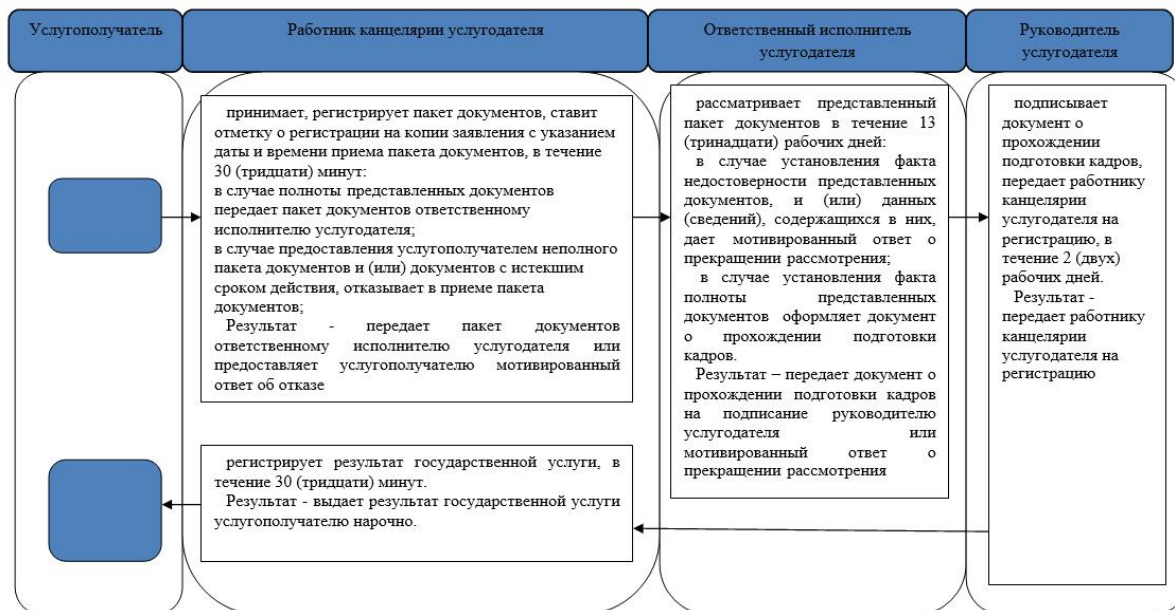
Услугополучатель

Работник канцелярии услугодателя

Ответственный исполнитель услугодателя

Руководитель услугодателя

принимает, регистрирует пакет документов, ставит отметку о регистрации на копии заявления с указанием даты и времени приема пакета документов, в течение 30 (тридцати) минут:
в случае полноты представленных документов передает пакет документов ответственному исполнителю услугодателя;
в случае предоставления услугополучателем неполного пакета документов и (или) документов с истекшим сроком действия, отказывает в приеме пакета документов;
Результат - передает пакет документов ответственному исполнителю услугодателя или предоставляет услугополучателю мотивированный ответ об отказе

рассматривает представленный пакет документов в течение 13 (тринадцати) рабочих дней:
в случае установления факта недостоверности представленных документов, и (или) данных (сведений), содержащихся в них, дает мотивированный ответ о прекращении рассмотрения;
в случае установления факта полноты представленных документов оформляет документ о прохождении подготовки кадров.
Результат – передает документ о прохождении подготовки кадров на подписание руководителю услугодателя или мотивированный ответ о прекращении рассмотрения

подписывает документ о прохождении подготовки кадров, передает работнику канцелярии услугодателя на регистрацию, в течение 2 (двух) рабочих дней.
Результат - передает работнику канцелярии услугодателя на регистрацию

регистрирует результат государственной услуги, в течение 30 (тридцати) минут.
Результат - выдает результат государственной услуги услугополучателю нарочно.